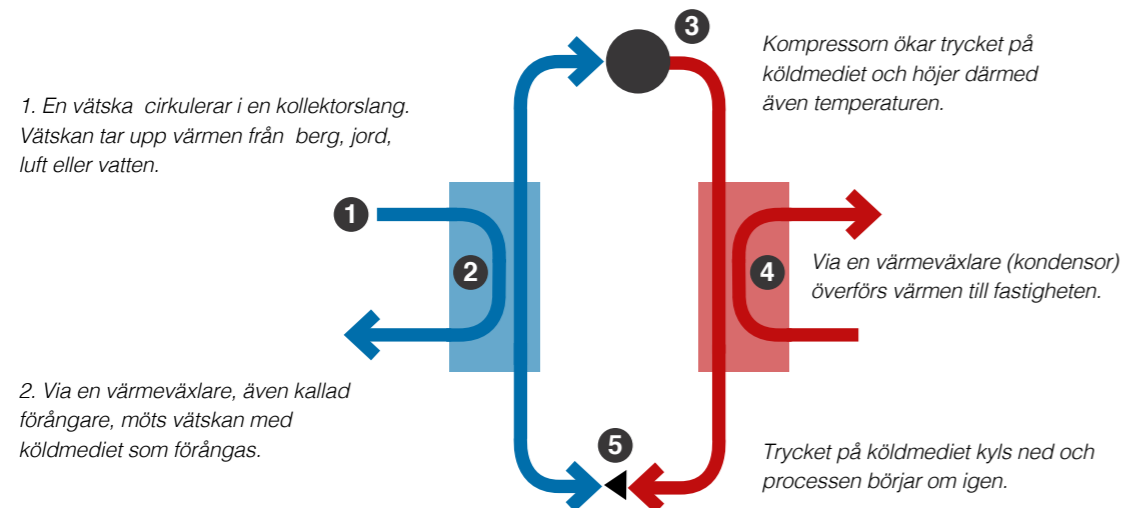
1. En vätska  cirkulerar i en kollektorslang. Vätskan tar upp värmen från  berg, jord, luft eller vatten.

1

2

2. Via en värmeväxlare, även kallad förångare, möts vätskan med köldmediet som förångas.

3

Kompressorn ökar trycket på köldmediet och höjer därmed även temperaturen.

4

Via en värmeväxlare (kondensor) överförs värmen till fastigheten.

5

Trycket på köldmediet kyls ned och processen börjar om igen.